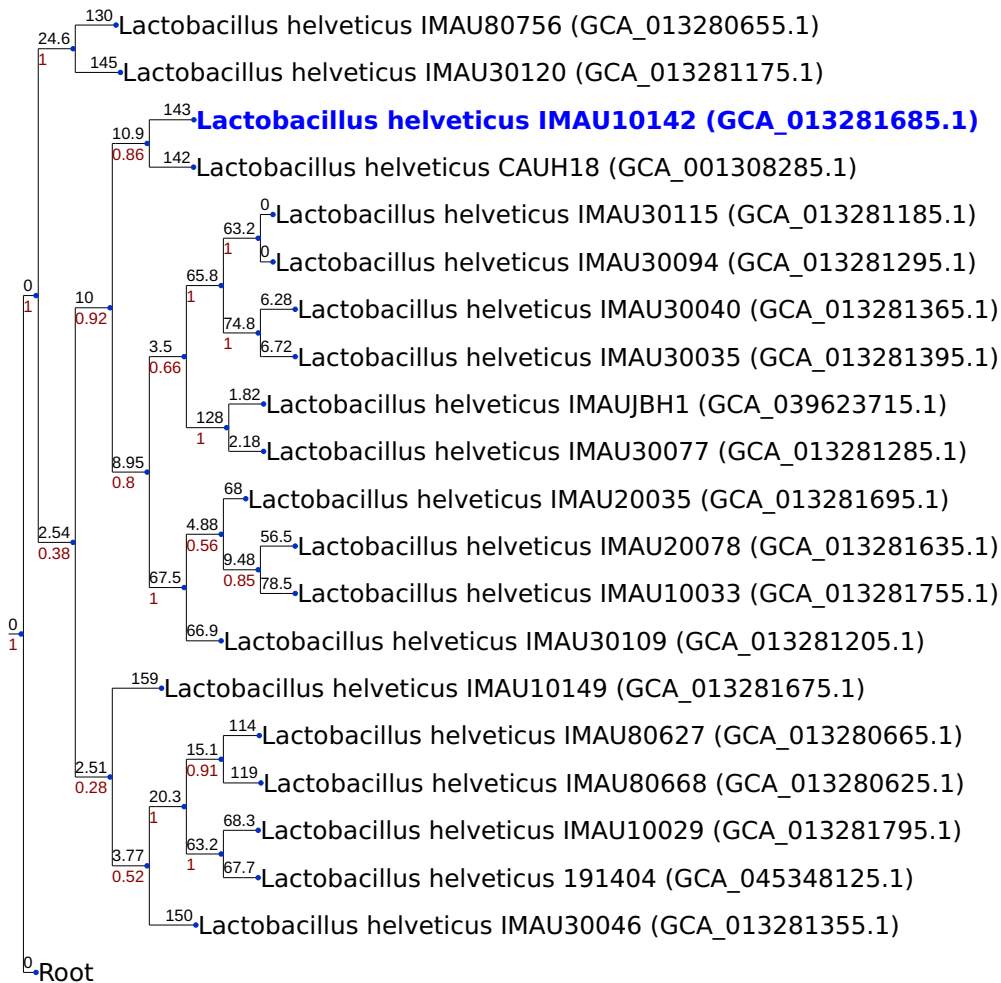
130 Lactobacillus helveticus IMAU80756 (GCA_013280655.1)
24.6
1
145 Lactobacillus helveticus IMAU30120 (GCA_013281175.1)
143 Lactobacillus helveticus IMAU10142 (GCA_013281685.1)
10.9
0.86
142 Lactobacillus helveticus CAUH18 (GCA_001308285.1)
0 Lactobacillus helveticus IMAU30115 (GCA_013281185.1)
63.2
1
0 Lactobacillus helveticus IMAU30094 (GCA_013281295.1)
65.8
1
6.28 Lactobacillus helveticus IMAU30040 (GCA_013281365.1)
0
1
10
0.92
74.8
1
6.72 Lactobacillus helveticus IMAU30035 (GCA_013281395.1)
3.5
0.66
1.82 Lactobacillus helveticus IMAUJBH1 (GCA_039623715.1)
128
1
2.18 Lactobacillus helveticus IMAU30077 (GCA_013281285.1)
8.95
0.8
68 Lactobacillus helveticus IMAU20035 (GCA_013281695.1)
4.88
0.56
56.5 Lactobacillus helveticus IMAU20078 (GCA_013281635.1)
2.54
0.38
9.48
0.85
78.5 Lactobacillus helveticus IMAU10033 (GCA_013281755.1)
67.5
1
0
1
66.9 Lactobacillus helveticus IMAU30109 (GCA_013281205.1)
159 Lactobacillus helveticus IMAU10149 (GCA_013281675.1)
114 Lactobacillus helveticus IMAU80627 (GCA_013280665.1)
15.1
0.91
2.51
0.28
119 Lactobacillus helveticus IMAU80668 (GCA_013280625.1)
20.3
1
68.3 Lactobacillus helveticus IMAU10029 (GCA_013281795.1)
63.2
1
3.77
0.52
67.7 Lactobacillus helveticus 191404 (GCA_045348125.1)
150 Lactobacillus helveticus IMAU30046 (GCA_013281355.1)
0 Root